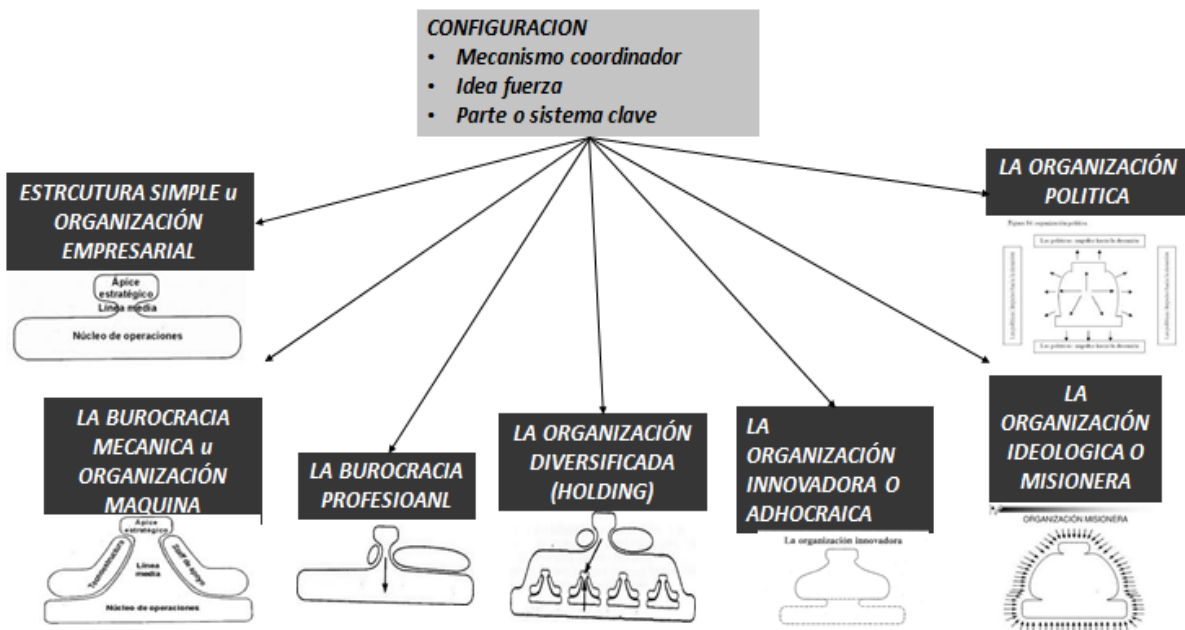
CONFIGURACION
• Mecanismo coordinador
• Idea fuerza
• Parte o sistema clave

ESTRCUTURA SIMPLE u ORGANIZACIÓN EMPRESARIAL

Ápice estratégico
Línea media
Núcleo de operaciones

LA ORGANIZACIÓN POLITICA

Figura 16: organización política

Las políticas: empujes hacia la desunión

Las políticas: empujes hacia la desunión

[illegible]

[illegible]

LA BUROCRACIA MECANICA u ORGANIZACIÓN MAQUINA

Ápice estratégico
Tecnoestructura
Línea media
Staff de apoyo
Núcleo de operaciones

LA BUROCRACIA PROFESIOANL

LA ORGANIZACIÓN DIVERSIFICADA (HOLDING)

LA ORGANIZACIÓN INNOVADORA O ADHOCRAICA

La organización innovadora

LA ORGANIZACIÓN IDEOLOGICA O MISIONERA

ORGANIZACIÓN MISIONERA